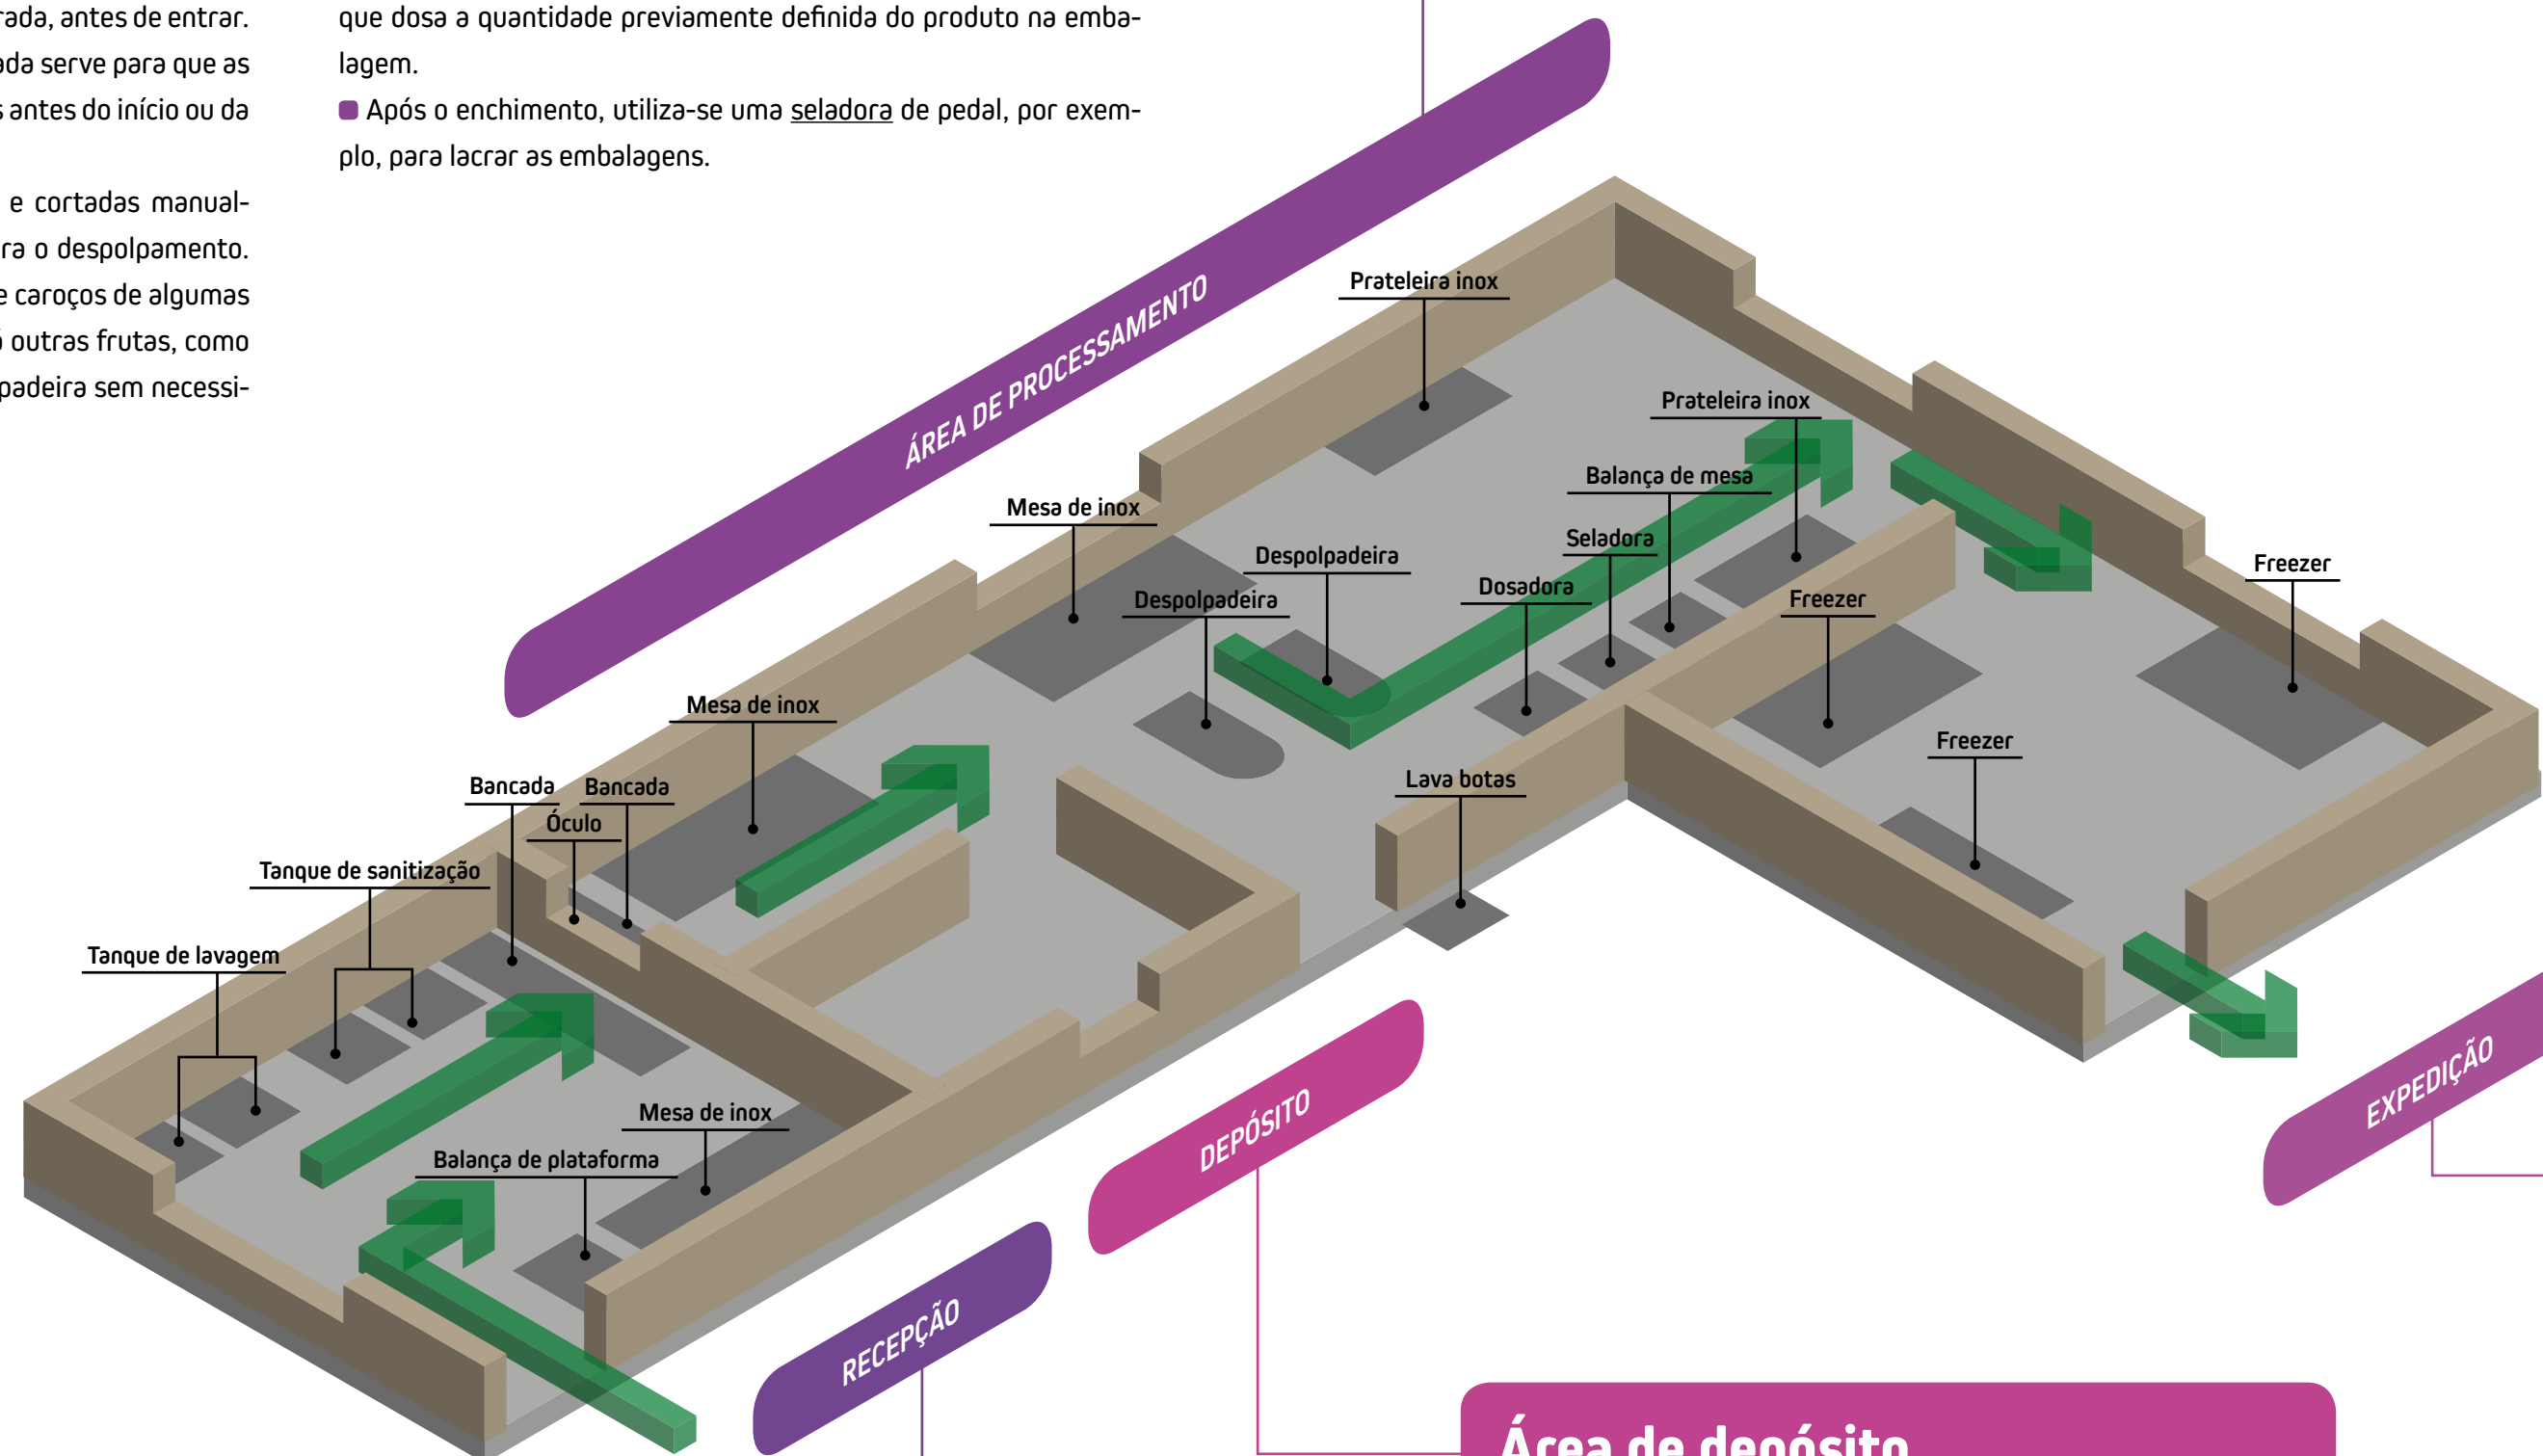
rada, antes de entrar. ada serve para que as s antes do início ou da

e cortadas manual- ra o despolpamento. e caroços de algumas ó outras frutas, como padeira sem necessi-

que dosa a quantidade previamente definida do produto na embalagem.

Após o enchimento, utiliza-se uma seladora de pedal, por exemplo, para lacrar as embalagens.

ÁREA DE PROCESSAMENTO

Prateleira inox

Prateleira inox

Balança de mesa

Mesa de inox

Seladora

Despolpadeira

Dosadora

Despolpadeira

Freezer

Freezer

Mesa de inox

Freezer

Lava botas

Bancada

Bancada

Óculo

Tanque de sanitização

Tanque de lavagem

Mesa de inox

Balança de plataforma

DEPÓSITO

EXPEDIÇÃO

RECEPÇÃO

Área de depósito